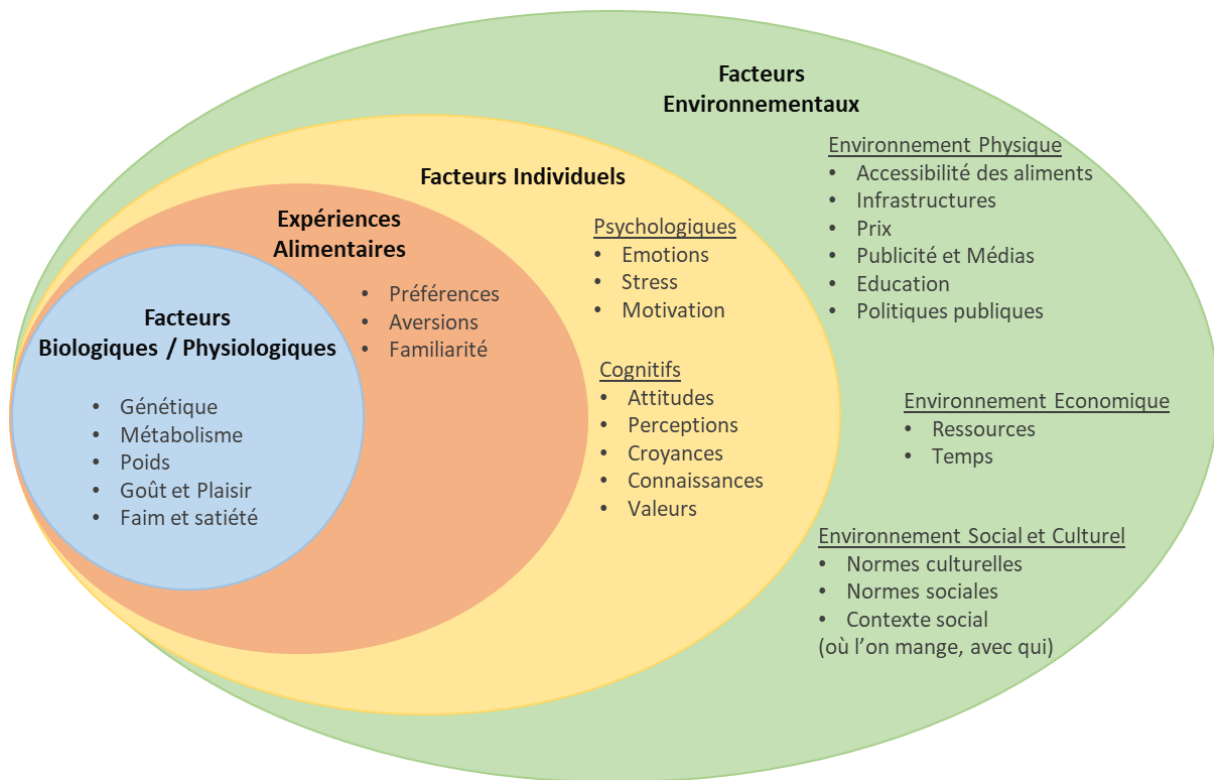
Facteurs Environnementaux

Environnement Physique
• Accessibilité des aliments
• Infrastructures
• Prix
• Publicité et Médias
• Education
• Politiques publiques

Environnement Economique
• Ressources
• Temps

Environnement Social et Culturel
• Normes culturelles
• Normes sociales
• Contexte social
(où l'on mange, avec qui)

Facteurs Individuels

Psychologiques
• Emotions
• Stress
• Motivation

Cognitifs
• Attitudes
• Perceptions
• Croyances
• Connaissances
• Valeurs

Expériences Alimentaires
• Préférences
• Aversions
• Familiarité

Facteurs Biologiques / Physiologiques
• Génétique
• Métabolisme
• Poids
• Goût et Plaisir
• Faim et satiété